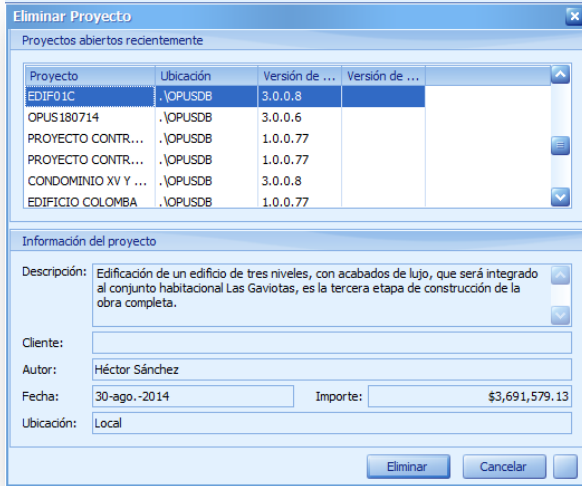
Eliminar Proyecto

Proyectos abiertos recientemente

| Proyecto | Ubicación | Versión de ... | Versión de ... |
|---|---|---|---|
| EDIF01C | .\OPUSDB | 3.0.0.8 | |
| OPUS180714 | .\OPUSDB | 3.0.0.6 | |
| PROYECTO CONTR... | .\OPUSDB | 1.0.0.77 | |
| PROYECTO CONTR... | .\OPUSDB | 1.0.0.77 | |
| CONDOMINIO XV Y ... | .\OPUSDB | 3.0.0.8 | |
| EDIFICIO COLOMBA | .\OPUSDB | 1.0.0.77 | |

Información del proyecto

Descripción: Edificación de un edificio de tres niveles, con acabados de lujo, que será integrado al conjunto habitacional Las Gaviotas, es la tercera etapa de construcción de la obra completa.

Cliente:

Autor: Héctor Sánchez

Fecha: 30-ago.-2014

Importe: $3,691,579.13

Ubicación: Local

Eliminar

Cancelar